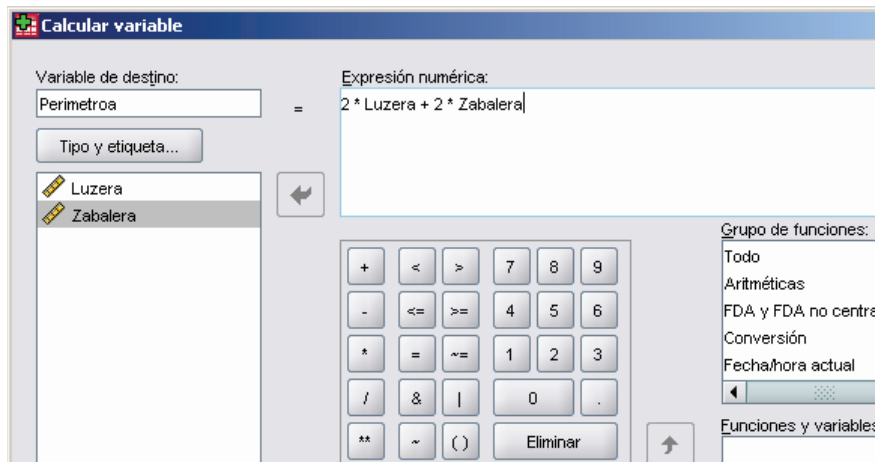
Calcular variable

Variable de destino:

Perimetroa

=

Expresión numérica:

2 * Luzera + 2 * Zabalera

Tipo y etiqueta...

Luzera

Zabalera

| + | < | > | 7 | 8 | 9 |
|---|---|---|---|---|---|
| - | <= | >= | 4 | 5 | 6 |
| * | = | ~= | 1 | 2 | 3 |
| / | & | \| | 0 | | . |
| ** | ~ | ( ) | Eliminar | | |

Grupo de funciones:

Todo

Aritméticas

FDA y FDA no centra

Conversión

Fecha/hora actual

Funciones y variables